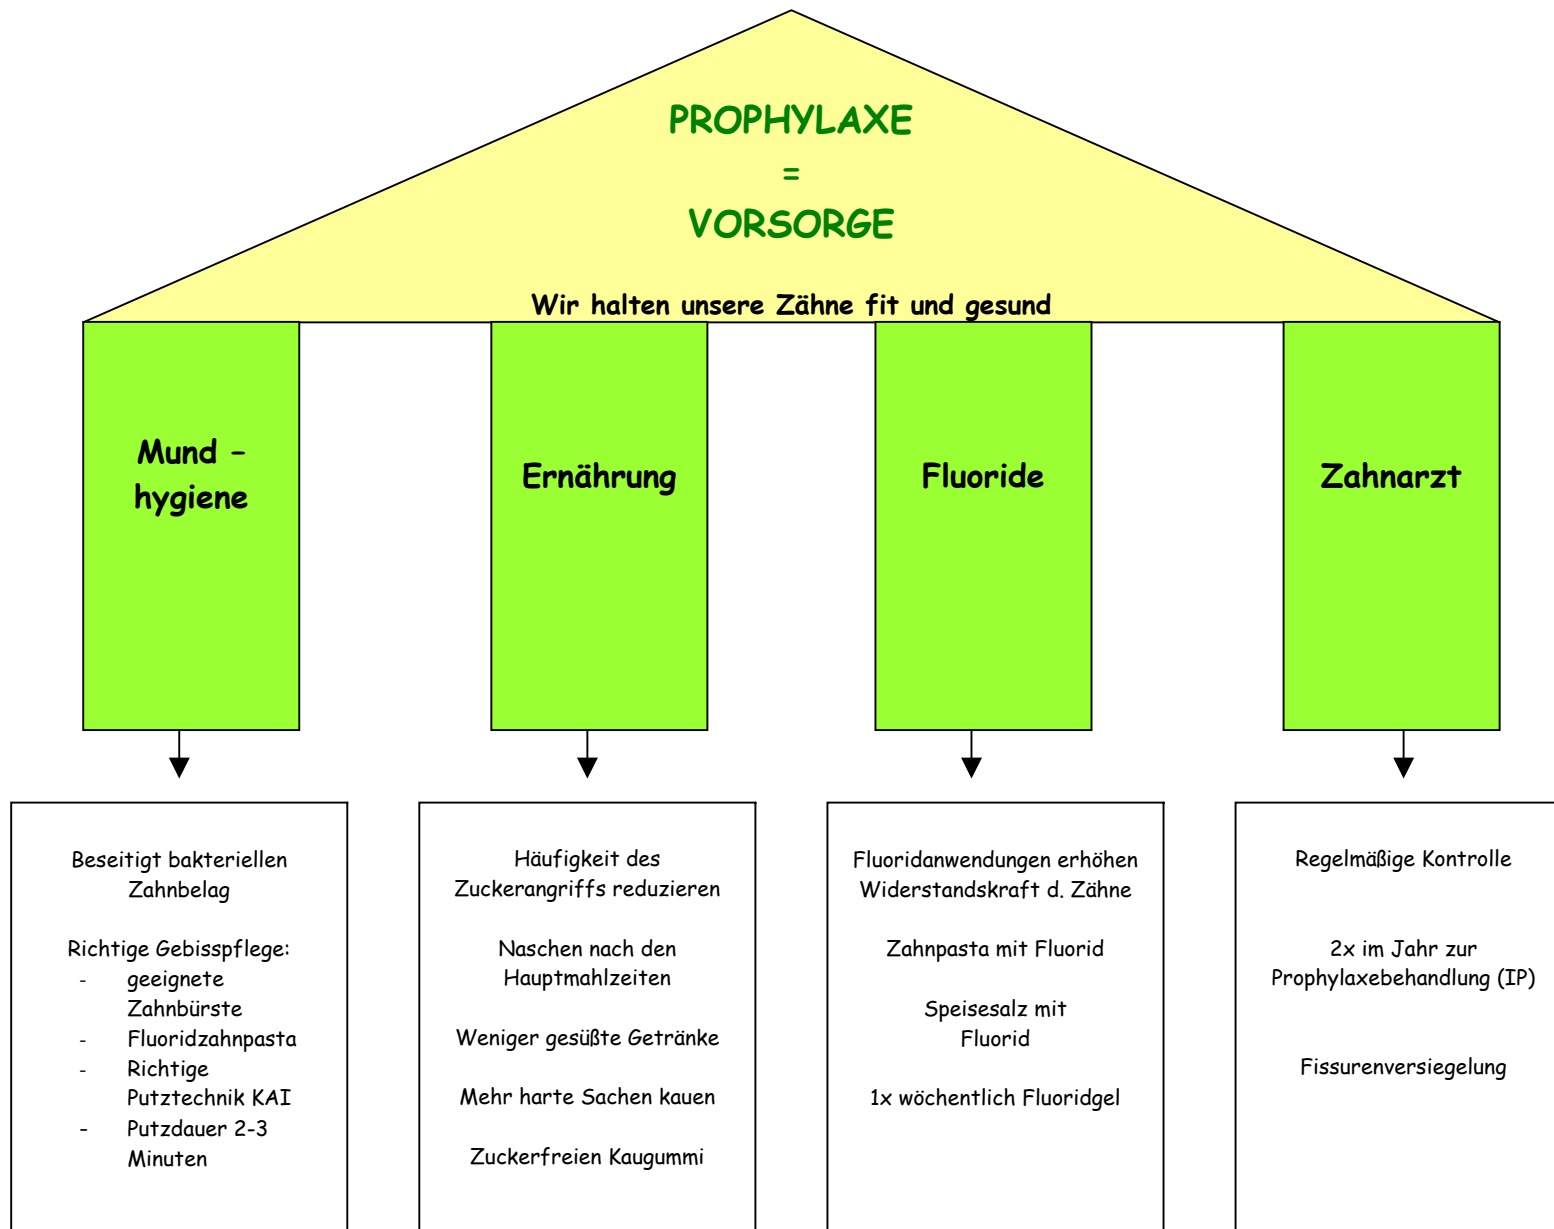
PROPHYLAXE
=
VORSORGE

Wir halten unsere Zähne fit und gesund

Mund – hygiene

Ernährung

Fluoride

Zahnarzt

Beseitigt bakteriellen Zahnbelag

Richtige Gebisspflege:
- geeignete Zahnbürste
- Fluoridzahnpasta
- Richtige Putztechnik KAI
- Putzdauer 2-3 Minuten

Häufigkeit des Zuckerangriffs reduzieren

Naschen nach den Hauptmahlzeiten

Weniger gesüßte Getränke

Mehr harte Sachen kauen

Zuckerfreien Kaugummi

Fluoridanwendungen erhöhen Widerstandskraft d. Zähne

Zahnpasta mit Fluorid

Speisesalz mit Fluorid

1x wöchentlich Fluoridgel

Regelmäßige Kontrolle

2x im Jahr zur Prophylaxebehandlung (IP)

Fissurenversiegelung